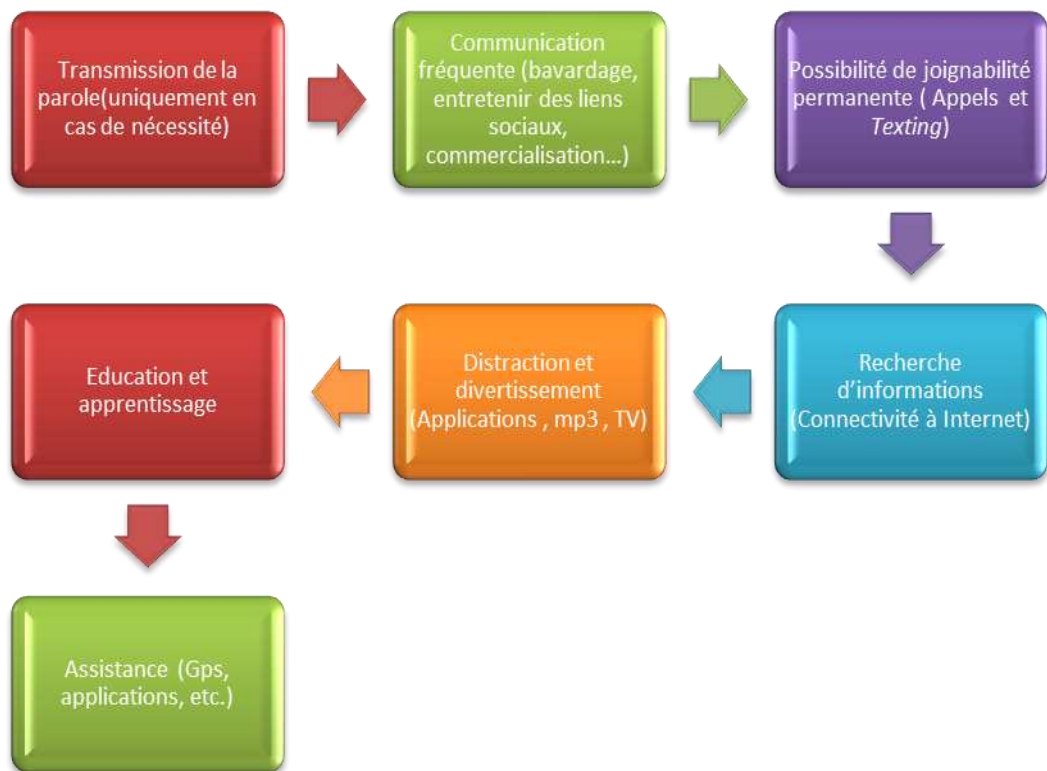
Transmission de la parole(uniquement en cas de nécessité)

Communication fréquente (bavardage, entretenir des liens sociaux, commercialisation…)

Possibilité de joignabilité permanente ( Appels et *Texting*)

Recherche d'informations (Connectivité à Internet)

Distraction et divertissement (Applications , mp3 , TV)

Education et apprentissage

Assistance (Gps, applications, etc.)